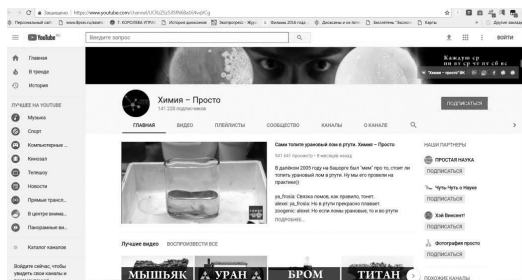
Защищено | https://www.youtube.com/channel/UCXtZ5z5R5fN6Bo5ilRvqKQg

Персональный сайт | www.libex.ru/search | 7. КОРОЛЕВА ИГРЫ | История движения | Экспресс - Журн | Фильмы 2016 год | Дискавери и их пол | Заметки "Экспонаты" | Карты | Другие закладки

YouTube RU

Введите запрос

ВОЙТИ

Главная
В тренде
История

ЛУЧШЕЕ НА YOUTUBE
Музыка
Спорт
Компьютерные ...
Кинозал
Телешоу
Новости
Прямые трансл...
В центре внима...
Панорамные ви...

Каталог каналов

Войдите сейчас, чтобы увидеть свои каналы и

Каждую ср
ни от ср чт ср сб вс

"Химия - просто" ВК

Химия – Просто
147 228 подписчиков

ПОДПИСАТЬСЯ

ГЛАВНАЯ   ВИДЕО   ПЛЕЙЛИСТЫ   СООБЩЕСТВО   КАНАЛЫ   О КАНАЛЕ

Сами топили урановый лом в ртути. Химия – Просто
547 647 просмотров • 8 месяцев назад

В далеком 2009 году на Бакшере был "мем" про то, станет ли топить урановый лом в ртуте. Ну мы его провели на практике))

ya_frosia: Связка ломов, как правило, тонет.
alexei: ya_frosia: Но в ртути прекрасно плавает.
zoogenic: alexei: Но если ломы урановые, то и во ртути
ПОДРОБНЕЕ

НАШИ ПАРТНЕРЫ
ПРОСТАЯ НАУКА
ПОДПИСАТЬСЯ
Чуть-Чуть о Науке
ПОДПИСАТЬСЯ
Хой Вискент!
ПОДПИСАТЬСЯ
Фотографии просто
ПОДПИСАТЬСЯ

Лучшее видео   ВОСПРОИЗВЕСТИ ВСЕ

МЫШЬЯК   УРАН   БРОМ   ТИТАН

ПОХОЖИЕ КАНАЛЫ